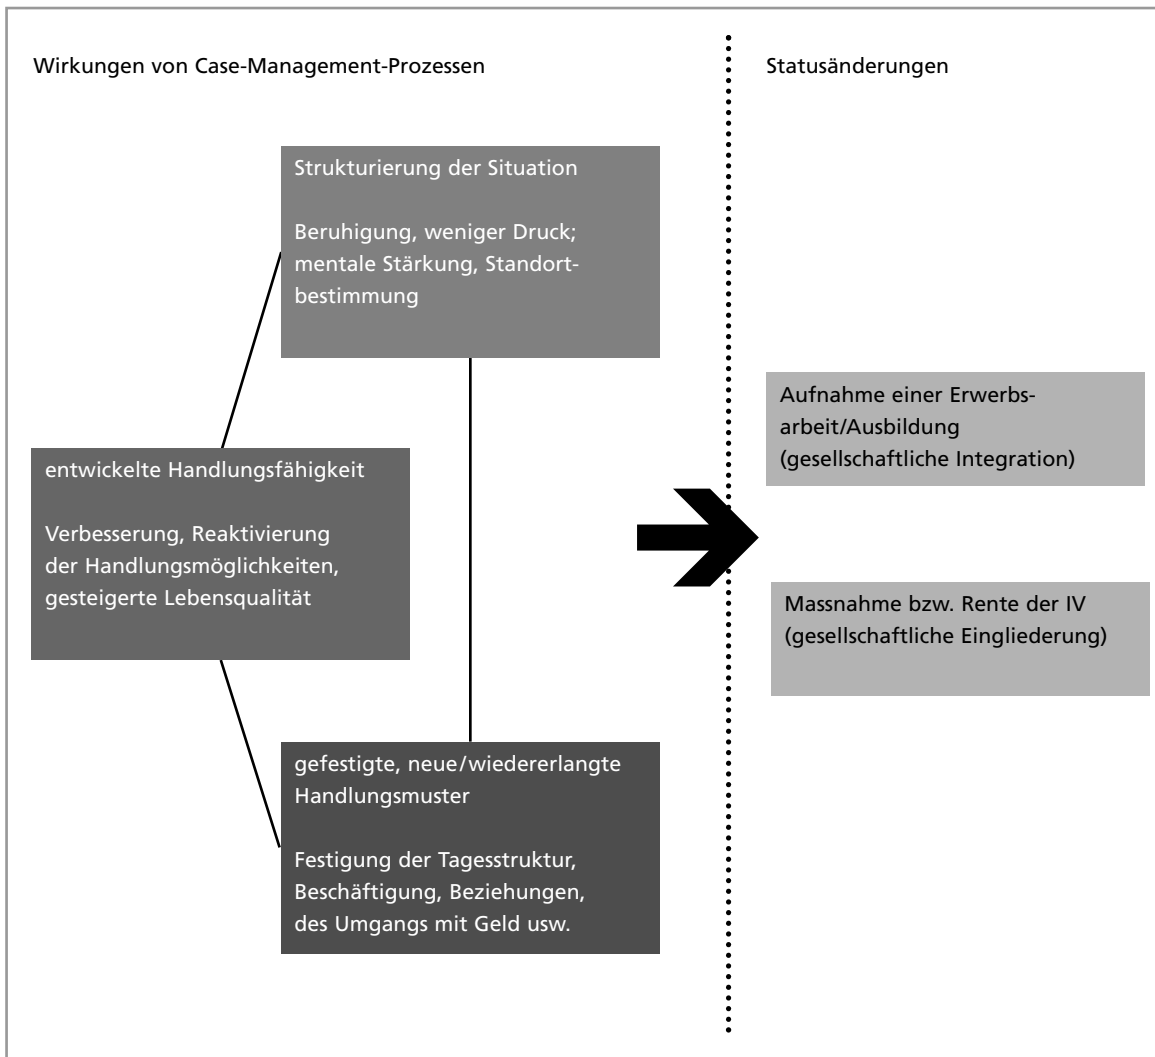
Wirkungen von Case-Management-Prozessen

Statusänderungen

Strukturierung der Situation

Beruhigung, weniger Druck; mentale Stärkung, Standortbestimmung

entwickelte Handlungsfähigkeit

Verbesserung, Reaktivierung der Handlungsmöglichkeiten, gesteigerte Lebensqualität

gefestigte, neue/wiedererlangte Handlungsmuster

Festigung der Tagesstruktur, Beschäftigung, Beziehungen, des Umgangs mit Geld usw.

Aufnahme einer Erwerbsarbeit/Ausbildung (gesellschaftliche Integration)

Massnahme bzw. Rente der IV (gesellschaftliche Eingliederung)